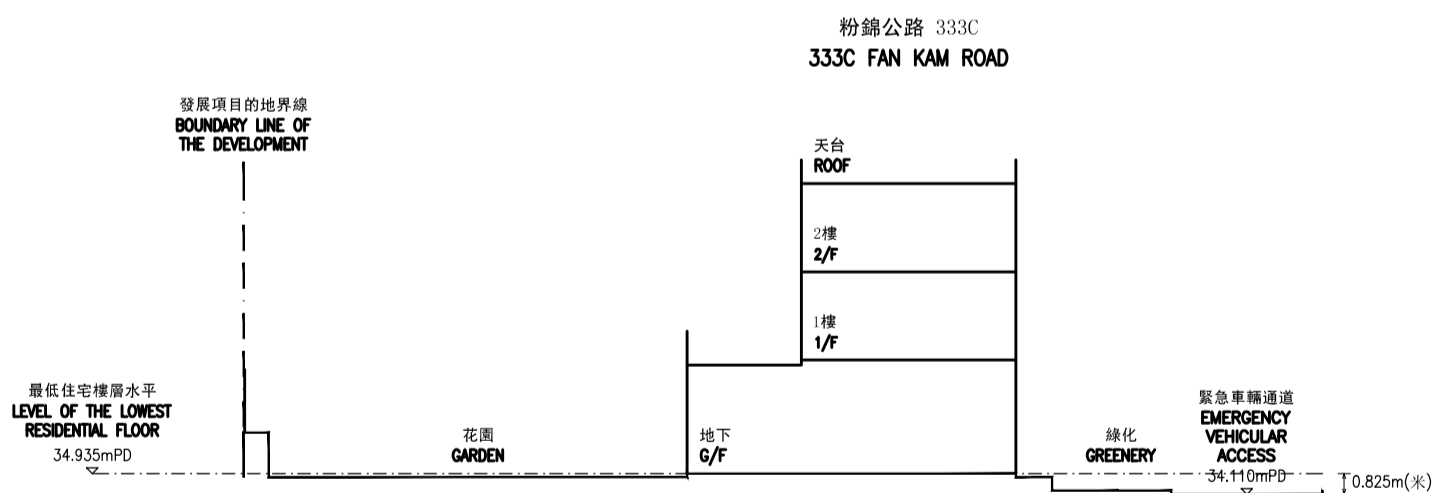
粉錦公路 333C
333C FAN KAM ROAD

發展項目的地界線
BOUNDARY LINE OF THE DEVELOPMENT

天台
ROOF

2樓
2/F

1樓
1/F

最低住宅樓層水平
LEVEL OF THE LOWEST RESIDENTIAL FLOOR
34.935mPD

花園
GARDEN

地下
G/F

綠化
GREENERY

緊急車輛通道
EMERGENCY VEHICULAR ACCESS
34.110mPD

0.825m(米)